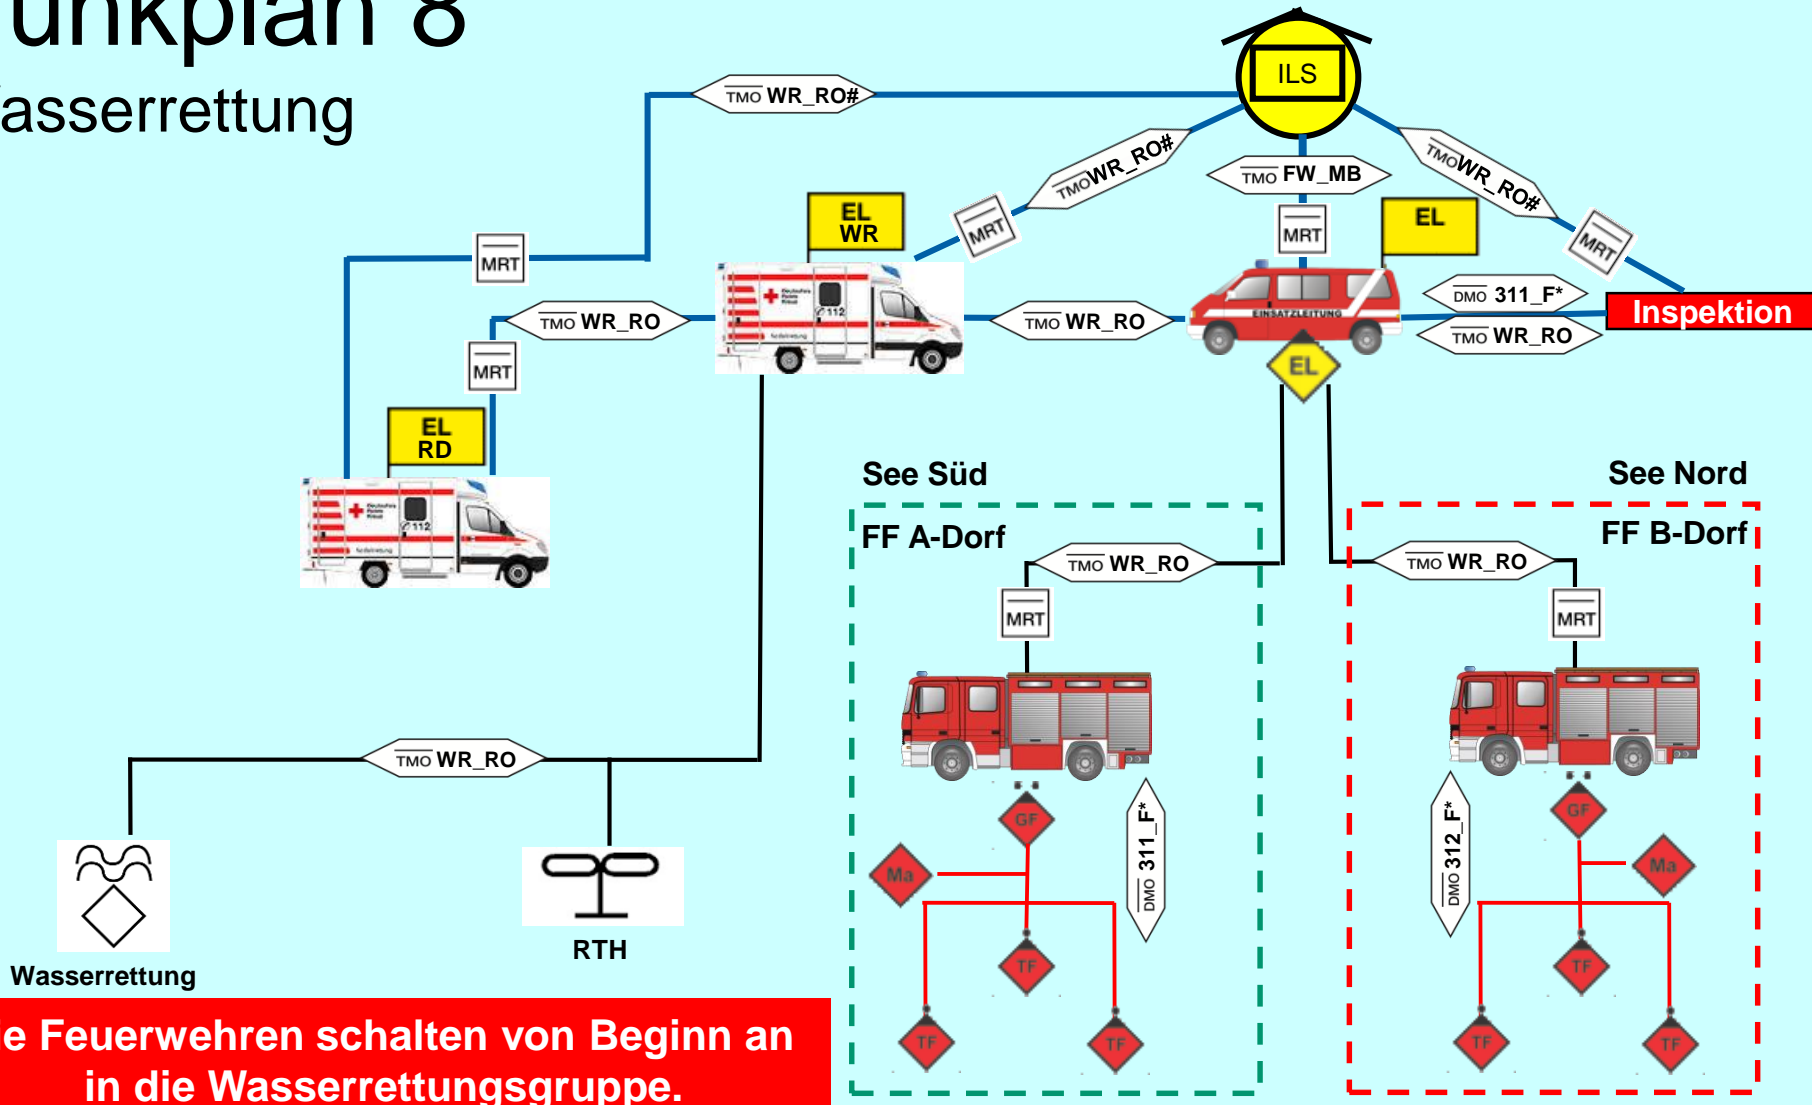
unkplan 8
asserrettung

ILS

TMO WR_RO#

TMO WR_RO#

TMO FW_MB

TMO WR_RO#

MRT

MRT

MRT

MRT

EL WR

EL

TMO WR_RO

TMO WR_RO

DMO 311_F*

TMO WR_RO

Inspektion

EINSATZLEITUNG

EL

MRT

EL RD

See Süd

See Nord

FF A-Dorf

FF B-Dorf

TMO WR_RO

TMO WR_RO

MRT

MRT

GF

Ma

DMO 311_F*

TF

TF

TF

DMO 312_F*

GF

Ma

TF

TF

TF

TMO WR_RO

Wasserrettung

RTH

e Feuerwehren schalten von Beginn an in die Wasserrettungsgruppe.